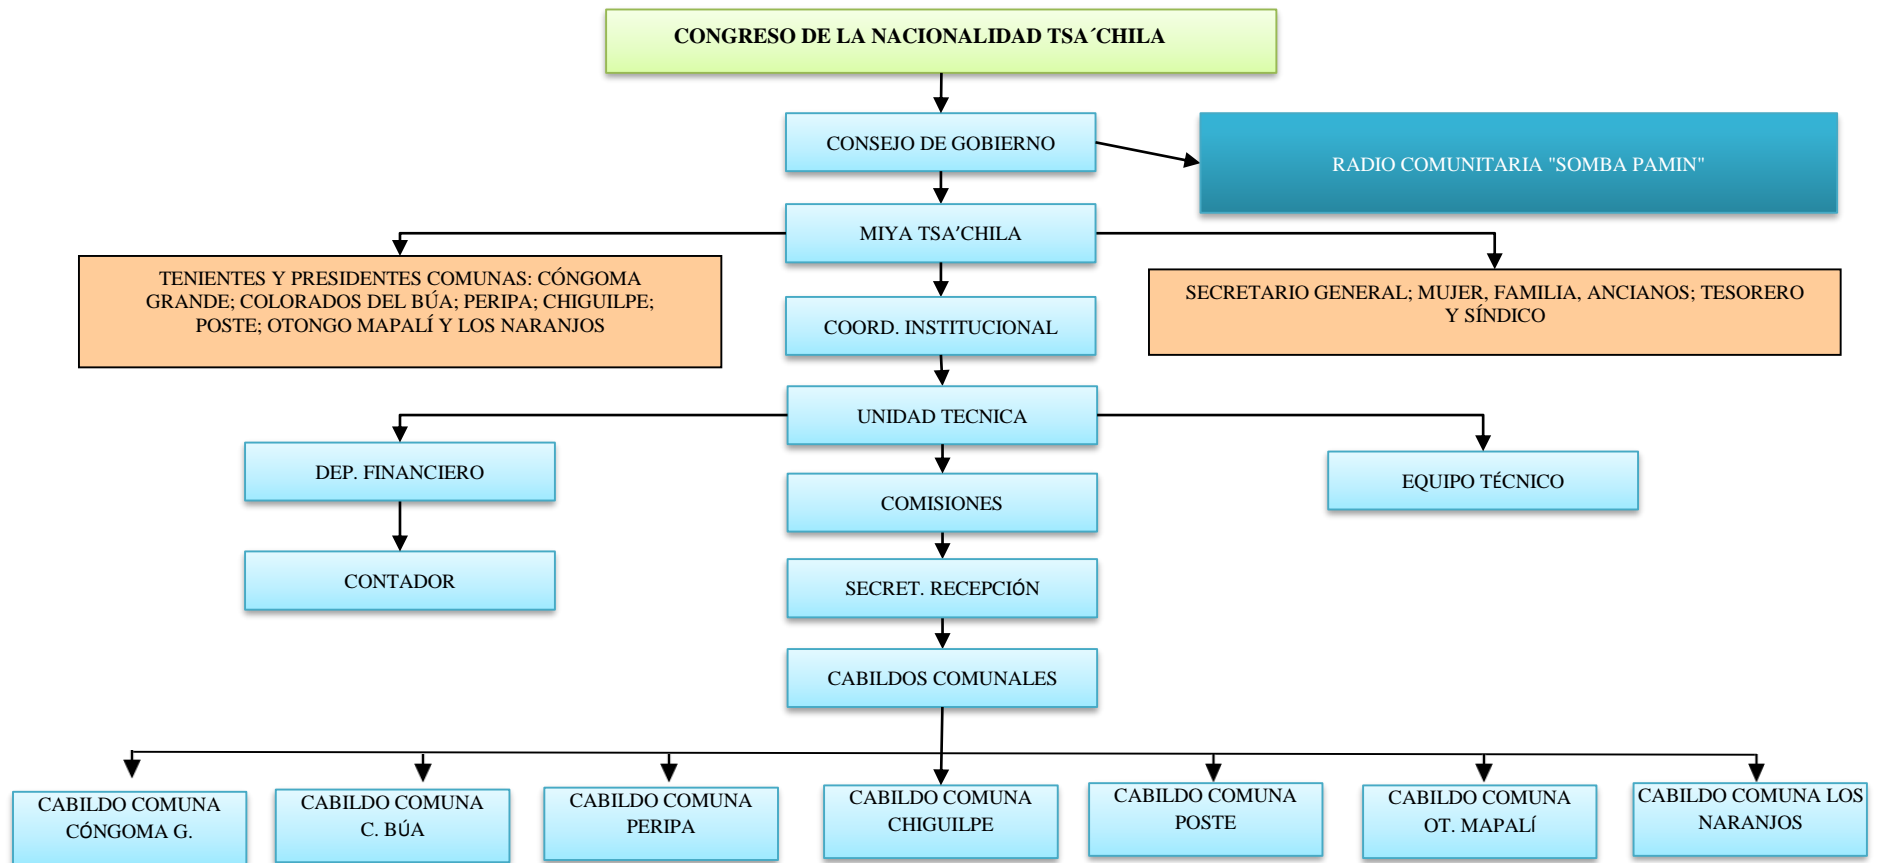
CONGRESO DE LA NACIONALIDAD TSA´CHILA

CONSEJO DE GOBIERNO

RADIO COMUNITARIA "SOMBA PAMIN"

MIYA TSA'CHILA

TENIENTES Y PRESIDENTES COMUNAS: CÓNGOMA GRANDE; COLORADOS DEL BÚA; PERIPA; CHIGUILPE; POSTE; OTONGO MAPALÍ Y LOS NARANJOS

SECRETARIO GENERAL; MUJER, FAMILIA, ANCIANOS; TESORERO Y SÍNDICO

COORD. INSTITUCIONAL

UNIDAD TECNICA

DEP. FINANCIERO

EQUIPO TÉCNICO

COMISIONES

CONTADOR

SECRET. RECEPCIÓN

CABILDOS COMUNALES

CABILDO COMUNA CÓNGOMA G.

CABILDO COMUNA C. BÚA

CABILDO COMUNA PERIPA

CABILDO COMUNA CHIGUILPE

CABILDO COMUNA POSTE

CABILDO COMUNA OT. MAPALÍ

CABILDO COMUNA LOS NARANJOS